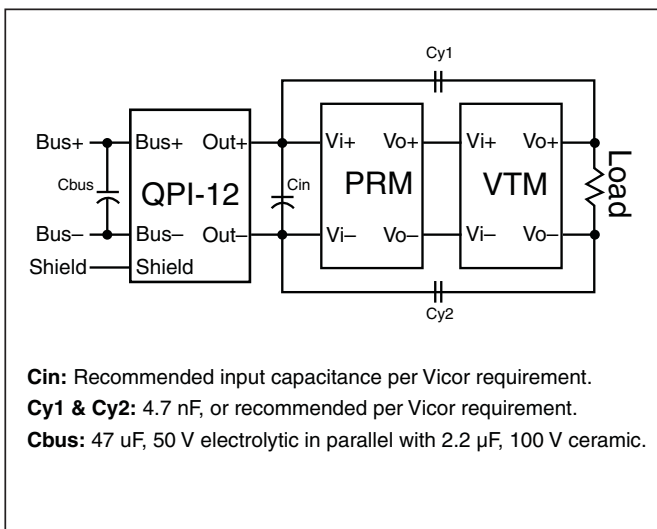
Cy1

Bus+
Cbus
Bus–
Shield

Bus+ Out+
QPI-12
Bus– Out–
Shield

Cin

Vi+ Vo+
PRM
Vi– Vo–

Vi+ Vo+
VTM
Vi– Vo–

Load

Cy2

**Cin:** Recommended input capacitance per Vicor requirement.
**Cy1 & Cy2:** 4.7 nF, or recommended per Vicor requirement.
**Cbus:** 47 uF, 50 V electrolytic in parallel with 2.2 µF, 100 V ceramic.